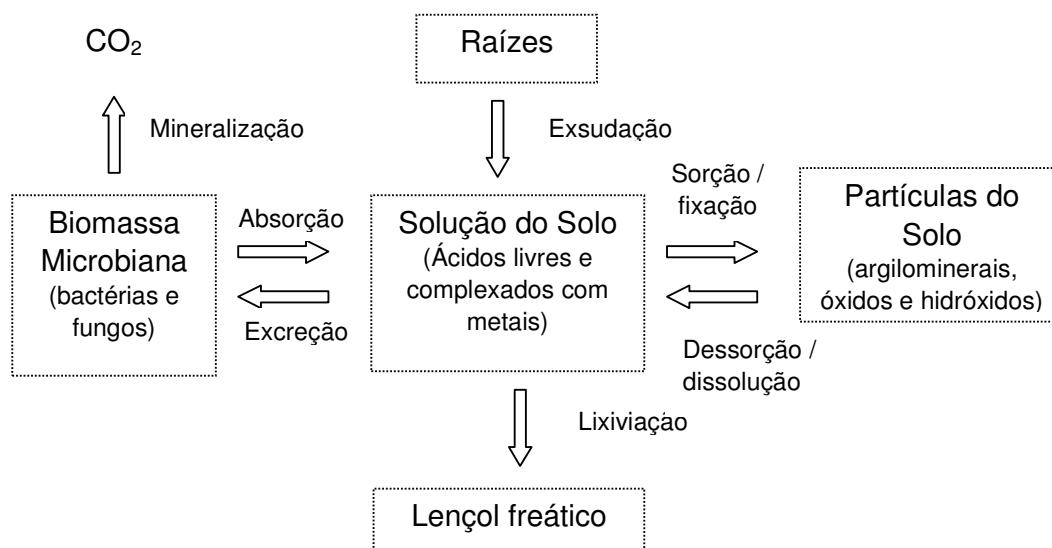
$CO_2$

Raízes

Mineralização

Exsudação

Biomassa Microbiana (bactérias e fungos)

Absorção

Excreção

Solução do Solo (Ácidos livres e complexados com metais)

Sorção / fixação

Dessorção / dissolução

Partículas do Solo (argilominerais, óxidos e hidróxidos)

Lixiviação

Lençol freático